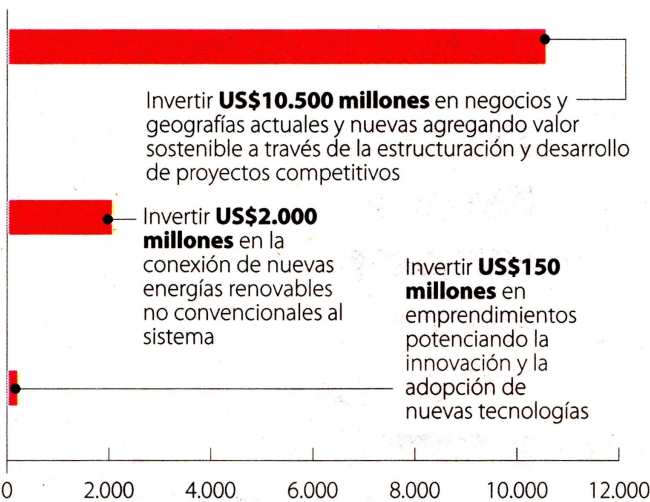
Invertir **US$10.500 millones** en negocios y geografías actuales y nuevas agregando valor sostenible a través de la estructuración y desarrollo de proyectos competitivos

Invertir **US$2.000 millones** en la conexión de nuevas energías renovables no convencionales al sistema

Invertir **US$150 millones** en emprendimientos potenciando la innovación y la adopción de nuevas tecnologías

0 2.000 4.000 6.000 8.000 10.000 12.000